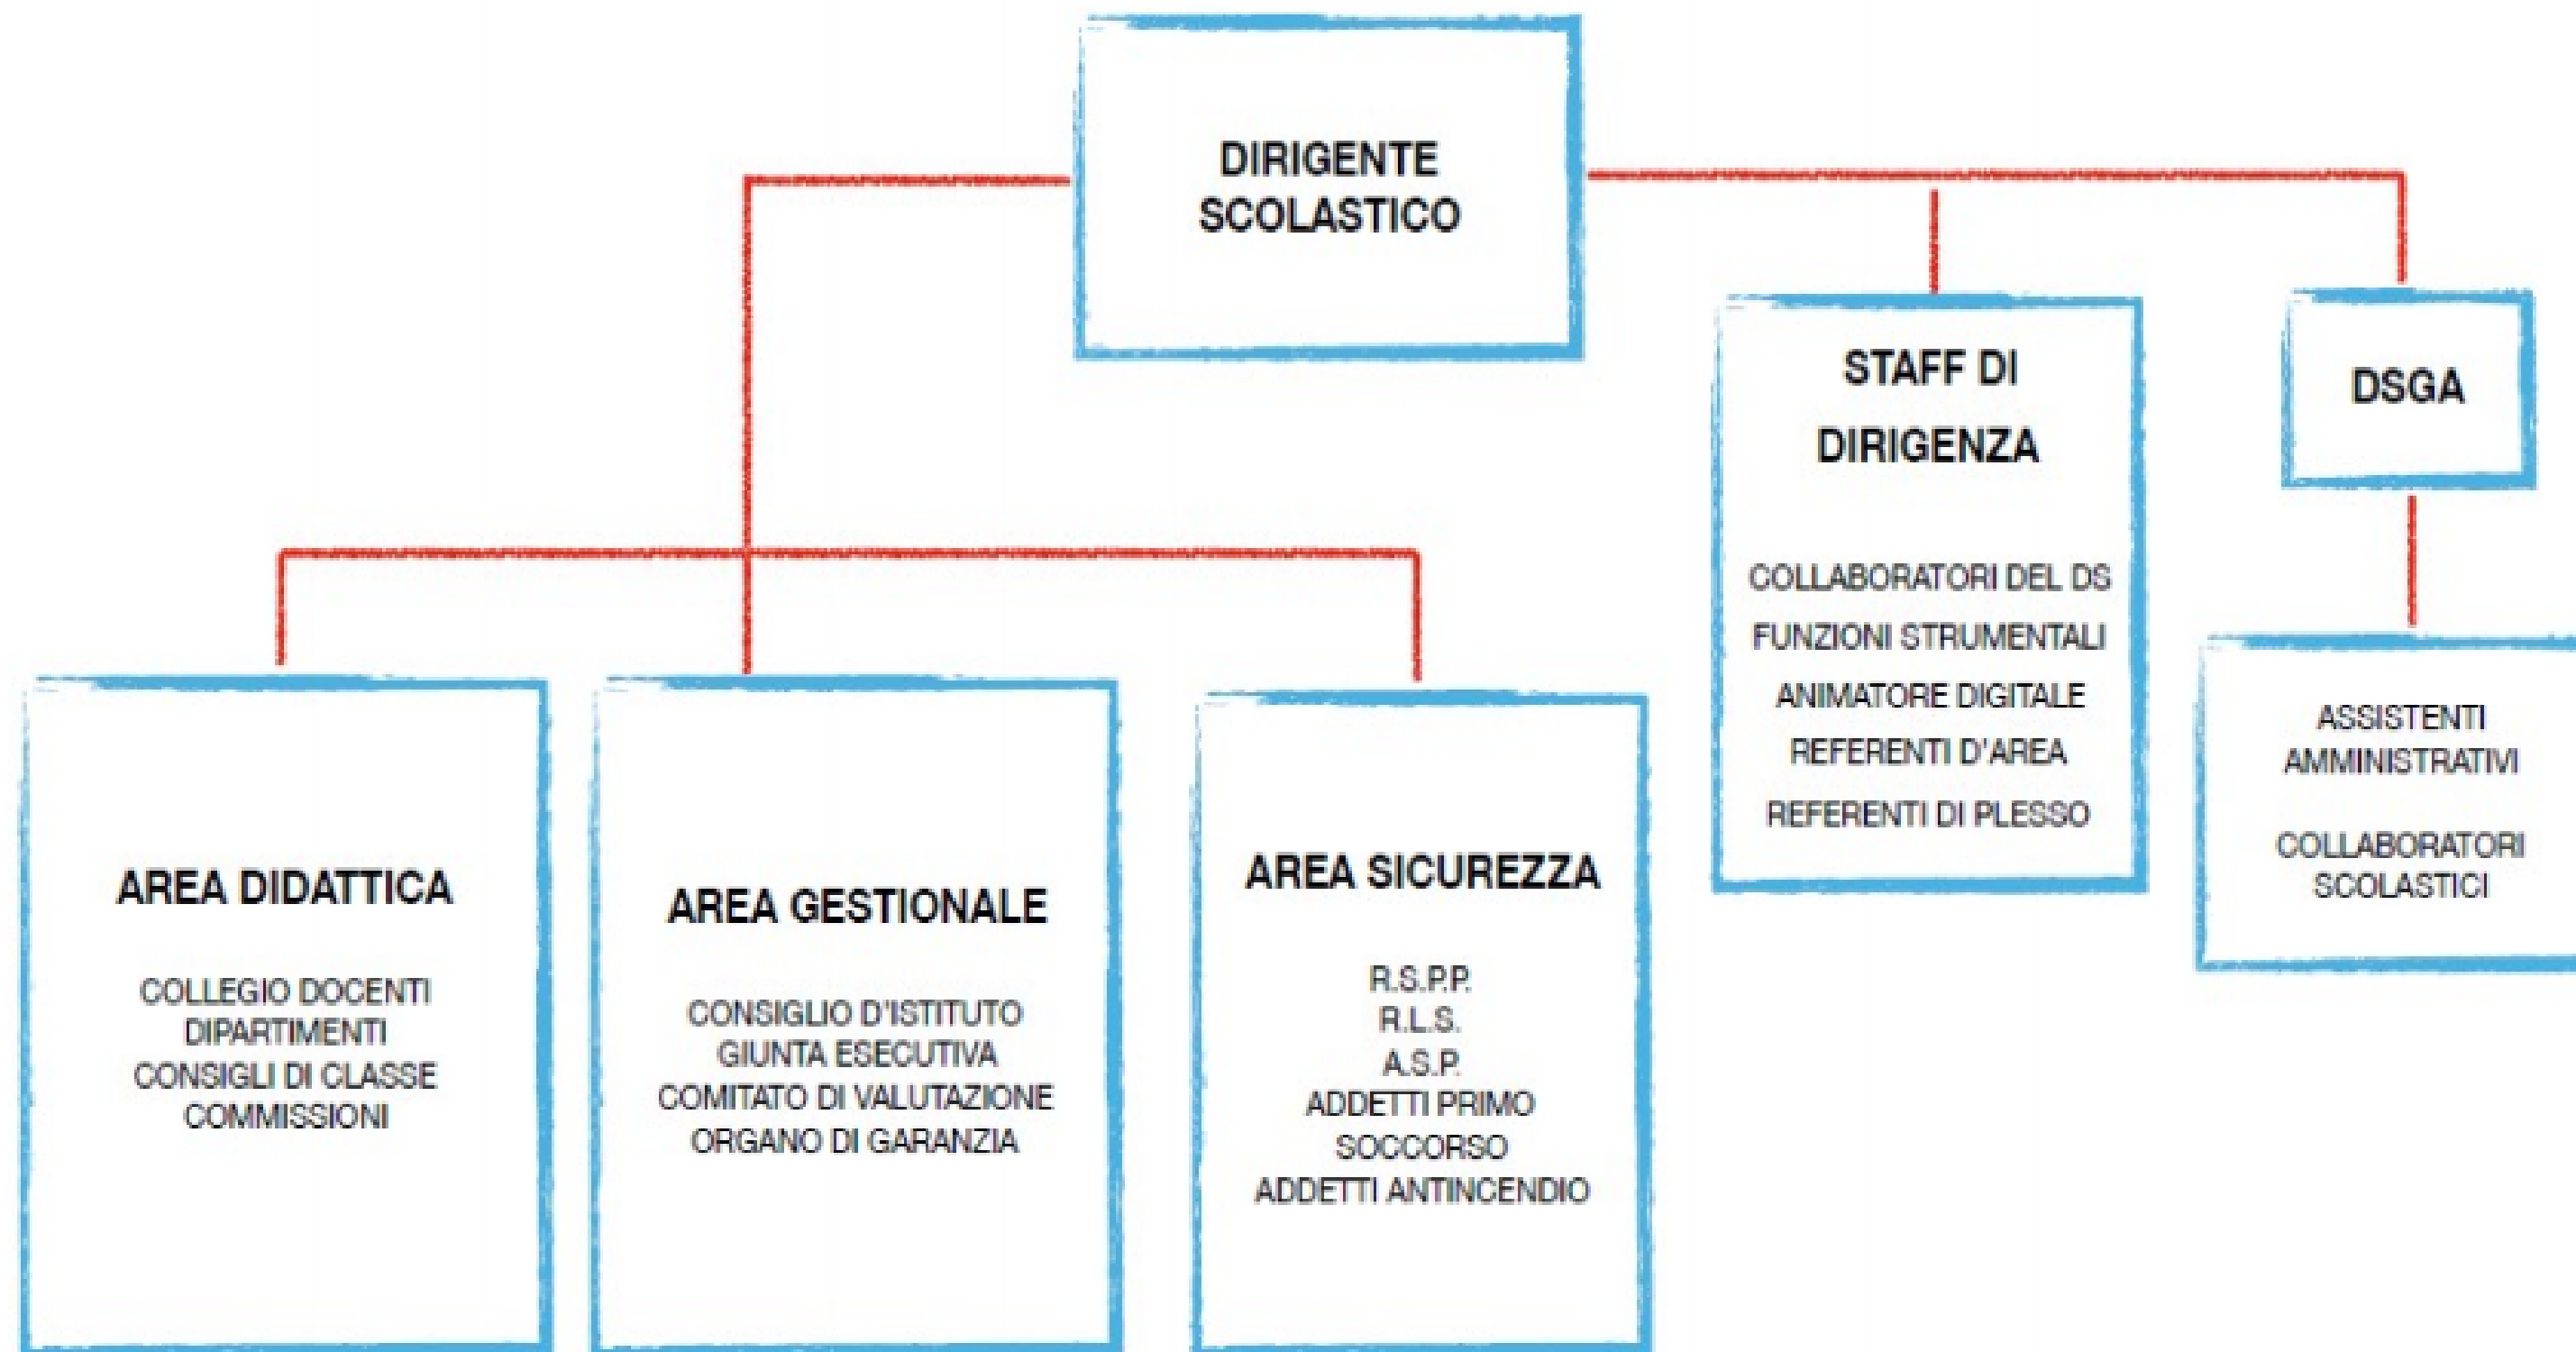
DIRIGENTE SCOLASTICO

STAFF DI DIRIGENZA

COLLABORATORI DEL DS
FUNZIONI STRUMENTALI
ANIMATORE DIGITALE
REFERENTI D'AREA
REFERENTI DI PLESSO

DSGA

ASSISTENTI AMMINISTRATIVI

COLLABORATORI SCOLASTICI

AREA DIDATTICA

COLLEGIO DOCENTI
DIPARTIMENTI
CONSIGLI DI CLASSE
COMMISSIONI

AREA GESTIONALE

CONSIGLIO D'ISTITUTO
GIUNTA ESECUTIVA
COMITATO DI VALUTAZIONE
ORGANO DI GARANZIA

AREA SICUREZZA

R.S.P.P.
R.L.S.
A.S.P.
ADDETTI PRIMO SOCCORSO
ADDETTI ANTINCENDIO